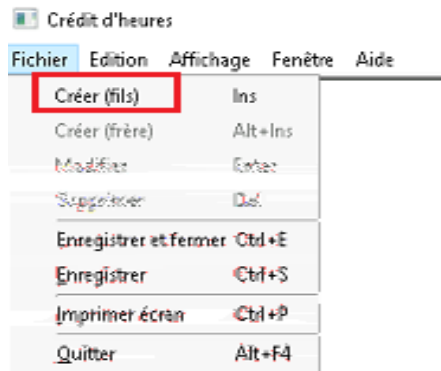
Crédit d'heures

Fichier Edition Affichage Fenêtre Aide

Créer (fils) Ins
Créer (frère) Alt+Ins
Modifier Enter
Supprimer Del
Enregistrer et fermer Ctrl+E
Enregistrer Ctrl+S
Imprimer écran Ctrl+P
Quitter Alt+F4